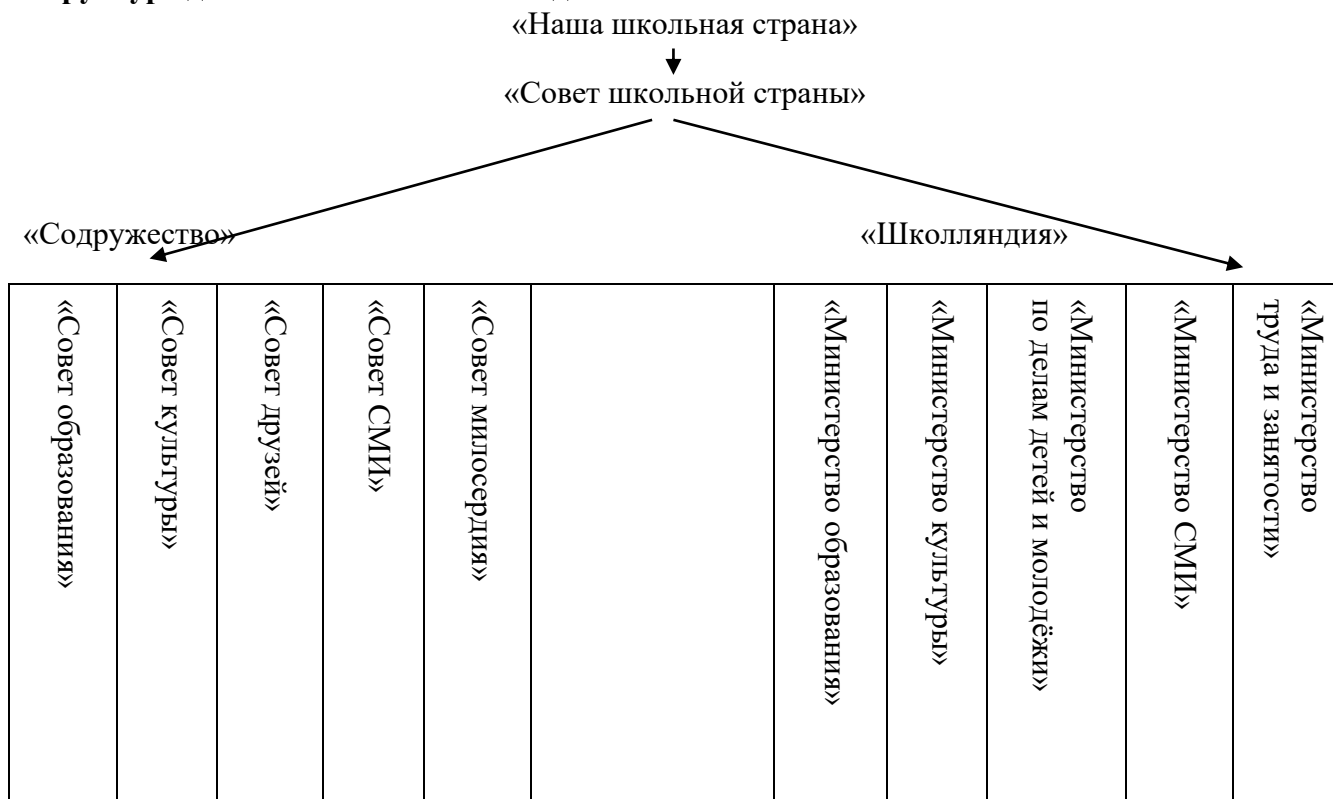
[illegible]

«Наша школьная страна»

«Совет школьной страны»

«Содружество»

«Школляндия»

| «Совет образования» | «Совет культуры» | «Совет друзей» | «Совет СМИ» | «Совет милосердия» | | «Министерство образования» | «Министерство культуры» | «Министерство по делам детей и молодёжи» | «Министерство СМИ» | «Министерство труда и занятости» |
|---|---|---|---|---|---|---|---|---|---|---|